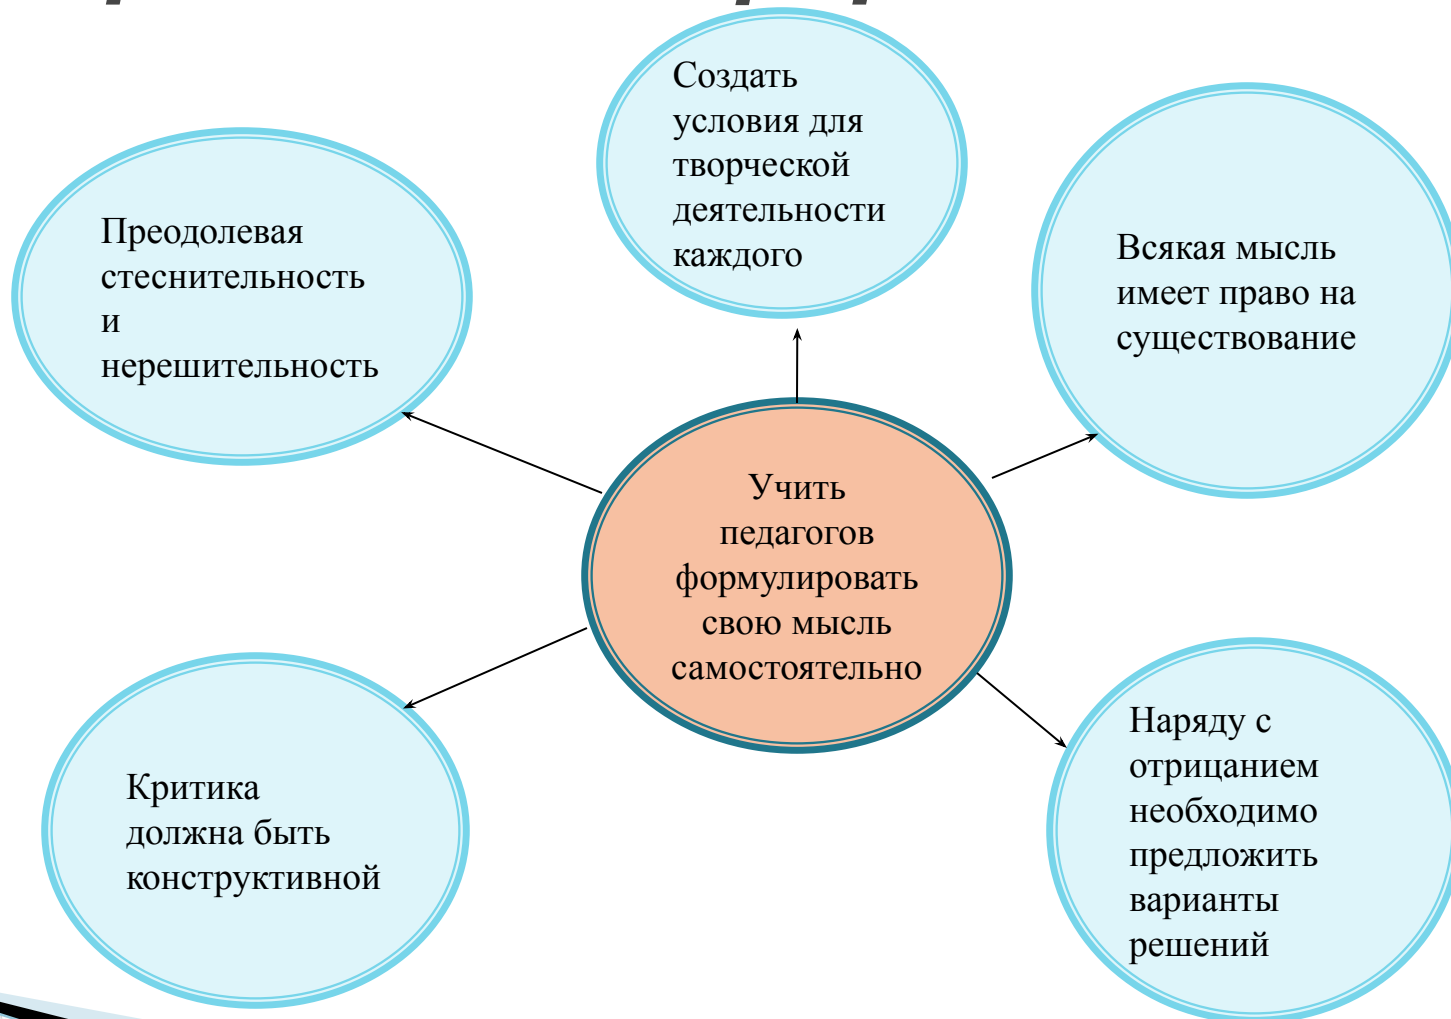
Учить педагогов формулировать свою мысль самостоятельно

Создать условия для творческой деятельности каждого

Преодолевая стеснительность и нерешительность

Всякая мысль имеет право на существование

Критика должна быть конструктивной

Наряду с отрицанием необходимо предложить варианты решений